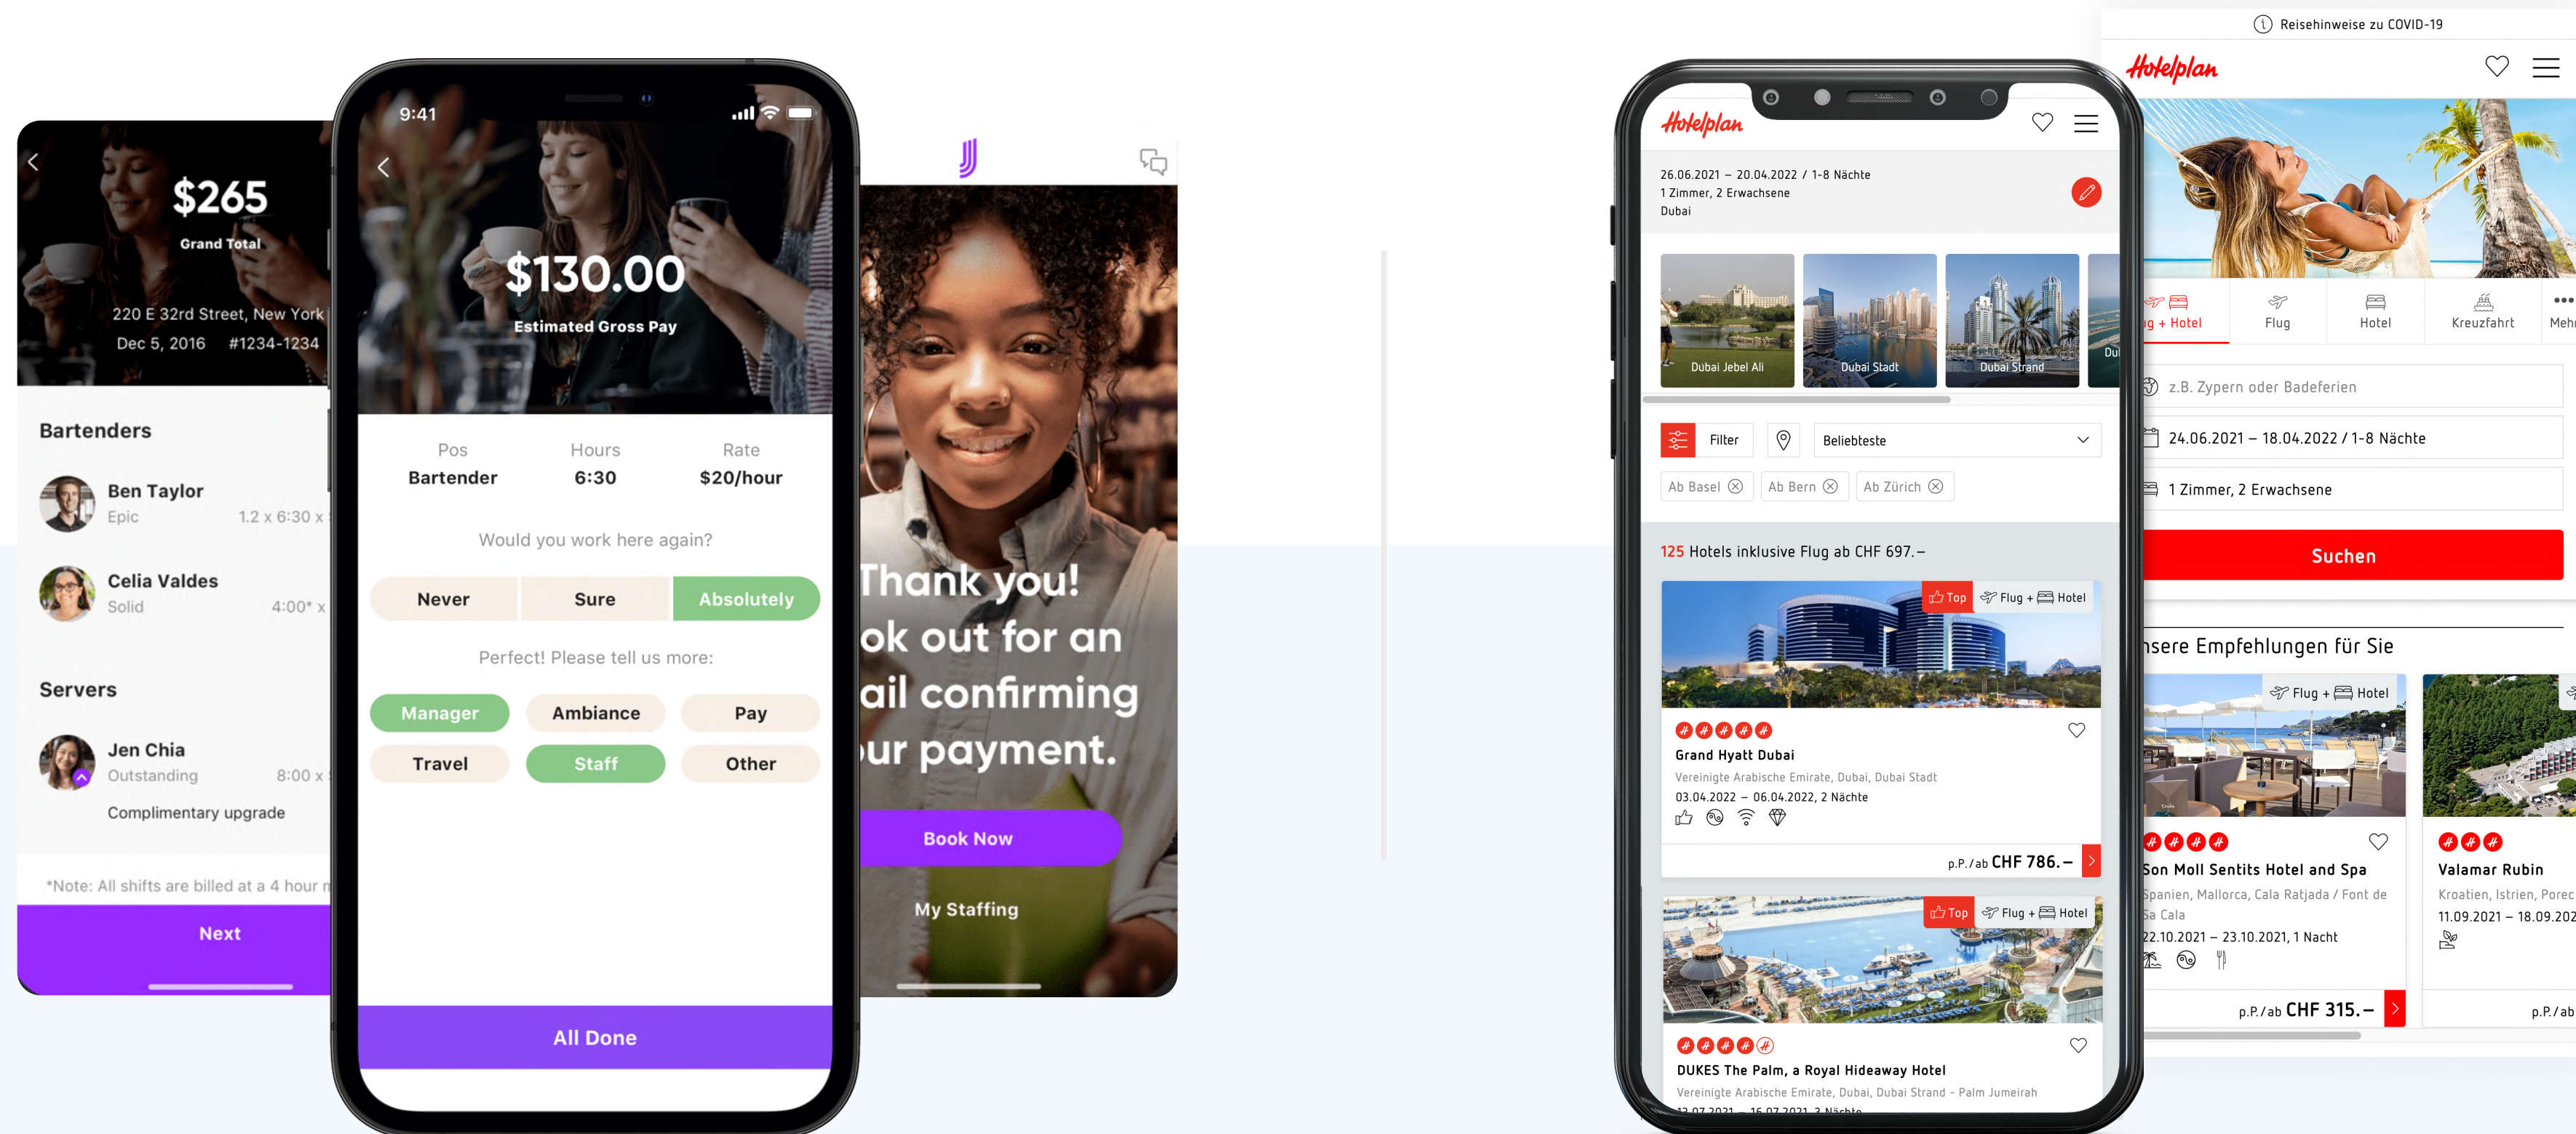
$265
Grand Total
220 E 32rd Street, New York
Dec 5, 2016 #1234-1234

Bartenders
Ben Taylor
Epic 1.2 x 6:30 x
Celia Valdes
Solid 4:00* x

Servers
Jen Chia
Outstanding 8:00 x
Complimentary upgrade

*Note: All shifts are billed at a 4 hour m
Next

9:41
$130.00
Estimated Gross Pay

| Pos | Hours | Rate |
|---|---|---|
| Bartender | 6:30 | $20/hour |

Would you work here again?
Never Sure Absolutely
Perfect! Please tell us more:
Manager Ambiance Pay
Travel Staff Other
All Done

Thank you!
ok out for an
ail confirming
ur payment.
Book Now
My Staffing

Hotelplan
26.06.2021 – 20.04.2022 / 1-8 Nächte
1 Zimmer, 2 Erwachsene
Dubai
Dubai Jebel Ali
Dubai Stadt
Dubai Strand
Du
Filter
Beliebteste
Ab Basel Ab Bern Ab Zürich
125 Hotels inklusive Flug ab CHF 697.–
Top Flug + Hotel
Grand Hyatt Dubai
Vereinigte Arabische Emirate, Dubai, Dubai Stadt
03.04.2022 – 06.04.2022, 2 Nächte
p.P. / ab CHF 786.–
Top Flug + Hotel
DUKES The Palm, a Royal Hideaway Hotel
Vereinigte Arabische Emirate, Dubai, Dubai Strand - Palm Jumeirah

Reisehinweise zu COVID-19
Hotelplan
g + Hotel Flug Hotel Kreuzfahrt Meh
z.B. Zypern oder Badeferien
24.06.2021 – 18.04.2022 / 1-8 Nächte
1 Zimmer, 2 Erwachsene
Suchen
nsere Empfehlungen für Sie
Flug + Hotel
Son Moll Sentits Hotel and Spa
Spanien, Mallorca, Cala Ratjada / Font de Sa Cala
22.10.2021 – 23.10.2021, 1 Nacht
p.P. / ab CHF 315.–
Valamar Rubin
Kroatien, Istrien, Porec
11.09.2021 – 18.09.202
p.P. / ab